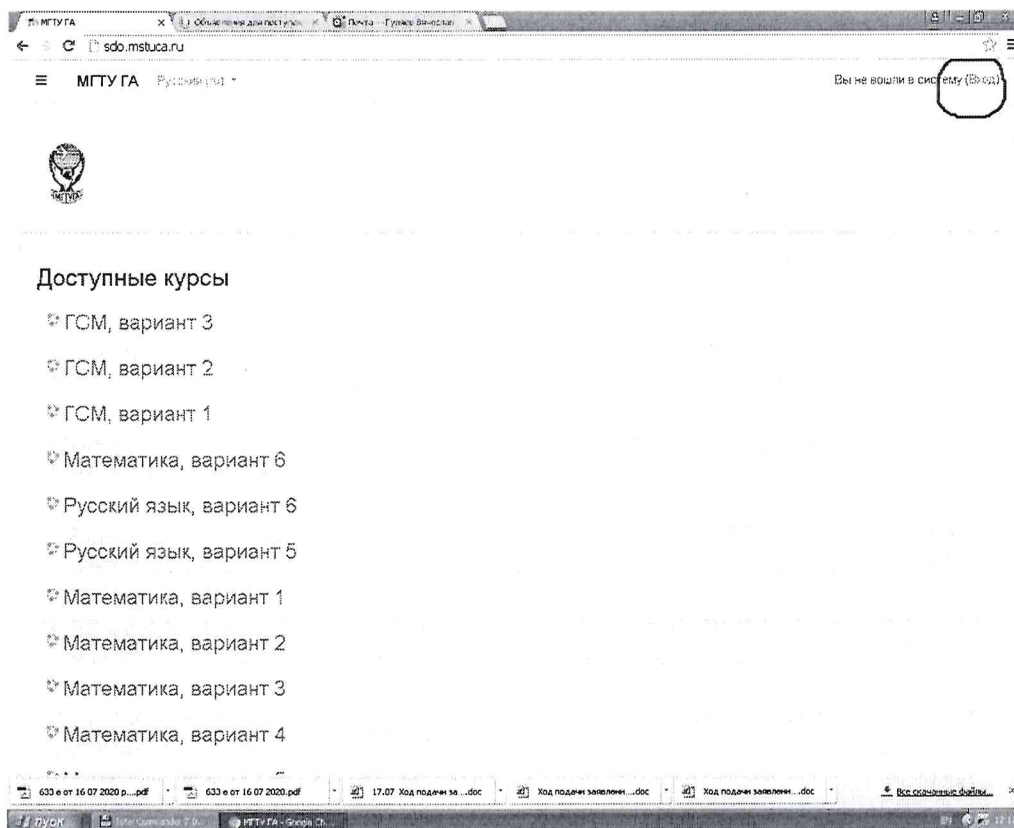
МГТУ ГА
Объявления для поступ...
Почта — Гуляев Вячеслав
sdo.mstuca.ru

МГТУ ГА Русский (ru)

Вы не вошли в систему (Вход)

МГТУ ГА

Доступные курсы

ГСМ, вариант 3

ГСМ, вариант 2

ГСМ, вариант 1

Математика, вариант 6

Русский язык, вариант 6

Русский язык, вариант 5

Математика, вариант 1

Математика, вариант 2

Математика, вариант 3

Математика, вариант 4

633 е от 16 07 2020 р....pdf
633 е от 16 07 2020.pdf
17.07 Ход подачи за ...doc
Ход подачи заявлени....doc
Ход подачи заявлени....doc
Все скачанные файлы...

пуск
Total Commander 7.0...
МГТУ ГА - Google Ch...